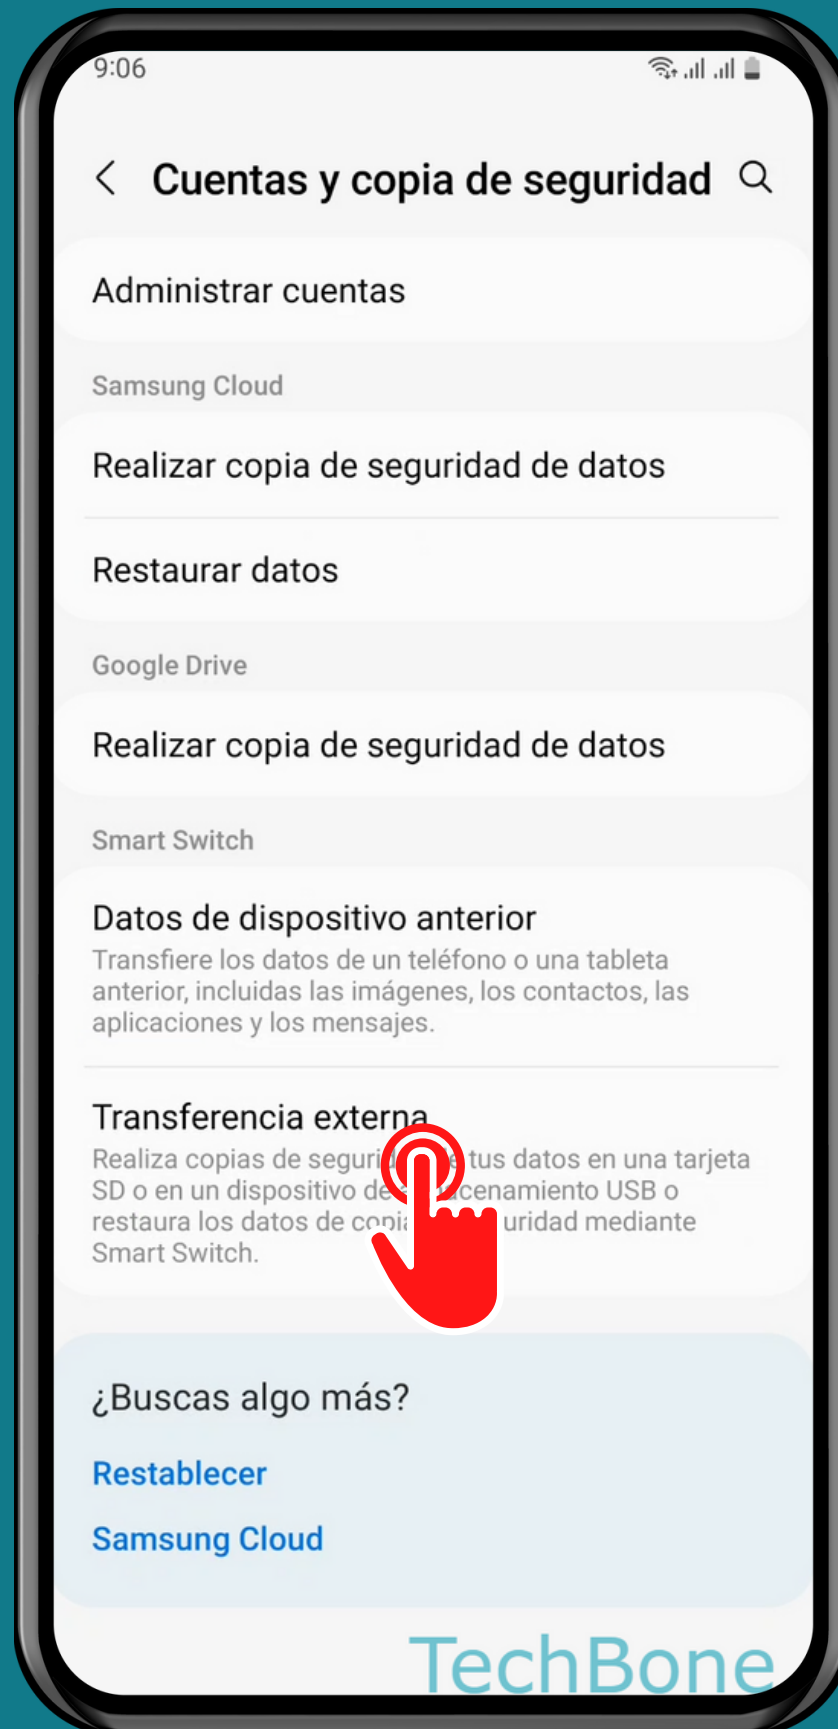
9:06

Cuentas y copia de seguridad

Administrar cuentas

Samsung Cloud

Realizar copia de seguridad de datos

Restaurar datos

Google Drive

Realizar copia de seguridad de datos

Smart Switch

Datos de dispositivo anterior
Transfiere los datos de un teléfono o una tableta anterior, incluidas las imágenes, los contactos, las aplicaciones y los mensajes.

Transferencia externa
Realiza copias de seguri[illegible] tus datos en una tarjeta SD o en un dispositivo de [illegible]acenamiento USB o restaura los datos de copi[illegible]uridad mediante Smart Switch.

¿Buscas algo más?

Restablecer

Samsung Cloud

TechBone